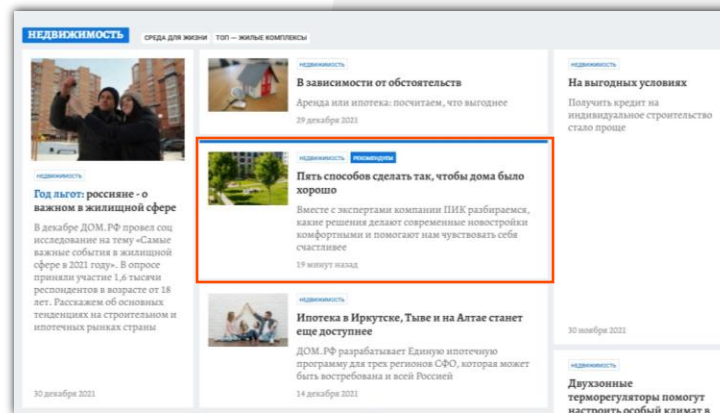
НЕДВИЖИМОСТЬ

СРЕДА ДЛЯ ЖИЗНИ

ТОП — ЖИЛЫЕ КОМПЛЕКСЫ

НЕДВИЖИМОСТЬ

Год льгот: россияне - о важном в жилищной сфере

В декабре ДОМ.РФ провел соц исследование на тему «Самые важные события в жилищной сфере в 2021 году». В опросе приняли участие 1,6 тысячи респондентов в возрасте от 18 лет. Расскажем об основных тенденциях на строительном и ипотечных рынках страны

30 декабря 2021

НЕДВИЖИМОСТЬ

В зависимости от обстоятельств

Аренда или ипотека: посчитаем, что выгоднее

29 декабря 2021

НЕДВИЖИМОСТЬ

РЕКОМЕНДУЕМ

Пять способов сделать так, чтобы дома было хорошо

Вместе с экспертами компании ПИК разбираемся, какие решения делают современные новостройки комфортными и помогают нам чувствовать себя счастливее

19 минут назад

НЕДВИЖИМОСТЬ

Ипотека в Иркутске, Тыве и на Алтае станет еще доступнее

ДОМ.РФ разрабатывает Единую ипотечную программу для трех регионов СФО, которая может быть востребована и всей Россией

14 декабря 2021

НЕДВИЖИМОСТЬ

На выгодных условиях

Получить кредит на индивидуальное строительство стало проще

30 ноября 2021

НЕДВИЖИМОСТЬ

Двухзонные терморегуляторы помогут настроить особый климат в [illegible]